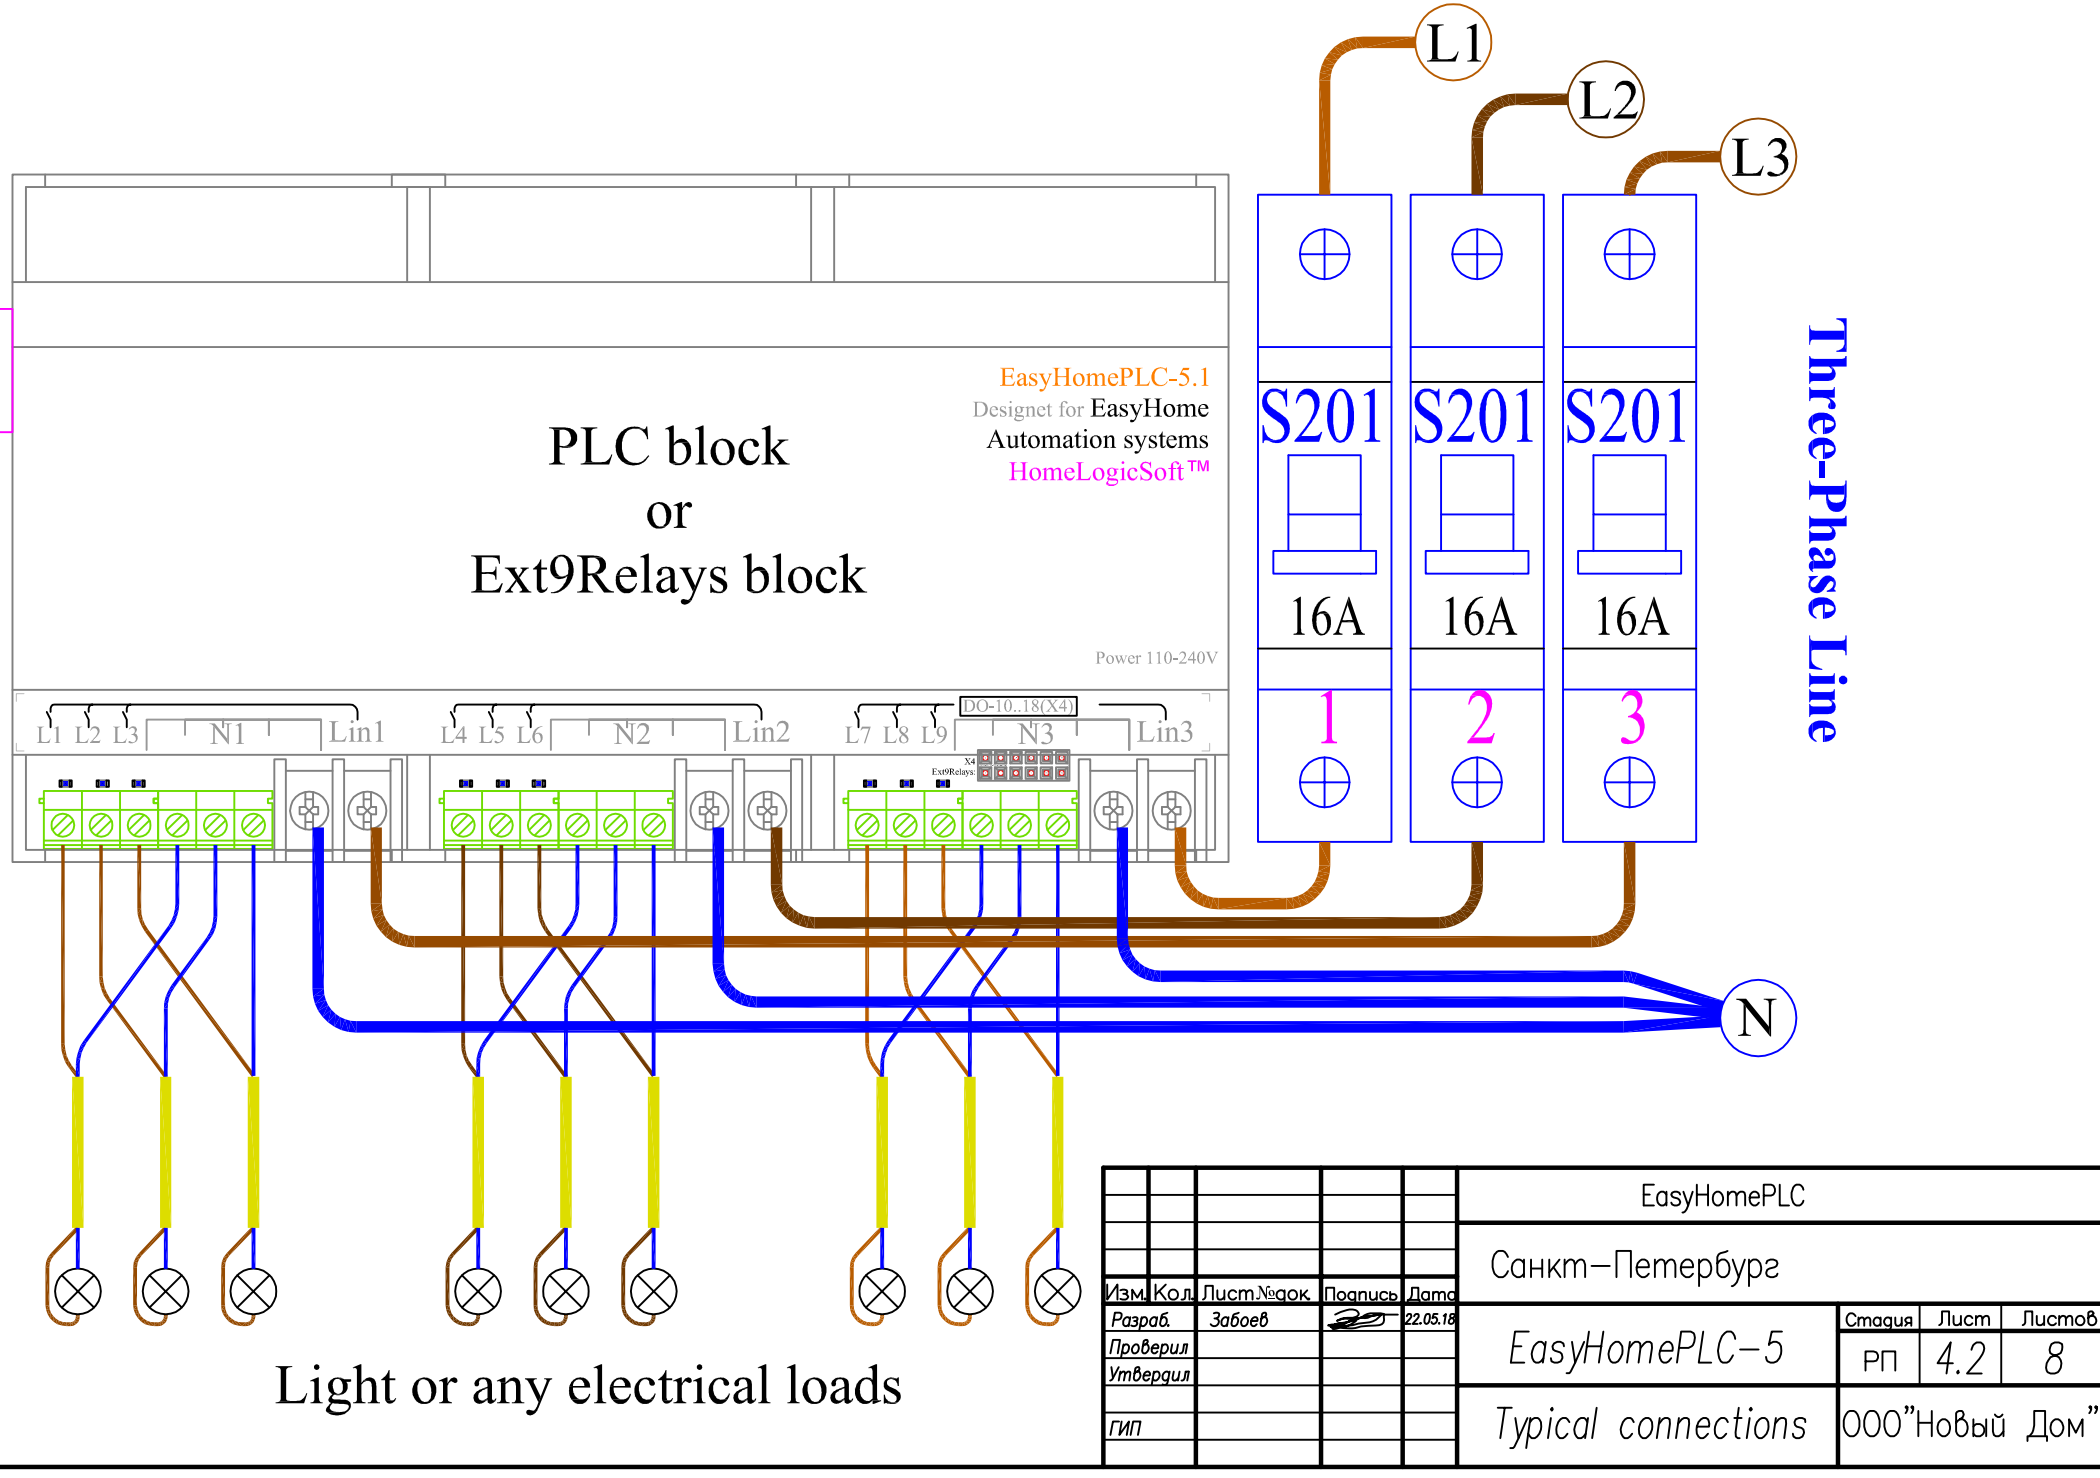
L1
L2
L3

PLC block
or
Ext9Relays block

EasyHomePLC-5.1
Designet for EasyHome
Automation systems
HomeLogicSoft™

Power 110-240V

S201
16A
1

S201
16A
2

S201
16A
3

Three-Phase Line

L1 L2 L3 N1 Lin1
L4 L5 L6 N2 Lin2
L7 L8 L9 DO-10..18(X4) N3 Lin3
X4
Ext9Relays:

N

Light or any electrical loads

| | | | | | EasyHomePLC | | |
|---|---|---|---|---|---|---|---|
| | | | | | Санкт–Петербург | | |
| Изм. | Кол. | Лист №док. | Подпись | Дата | | | |
| Разраб. | | Забоев | | 22.05.18 | EasyHomePLC–5 | Стадия | Лист | Листов |
| Проверил | | | | | | РП | 4.2 | 8 |
| Утвердил | | | | | | | | |
| ГИП | | | | | Typical connections | ООО"Новый Дом" | | |